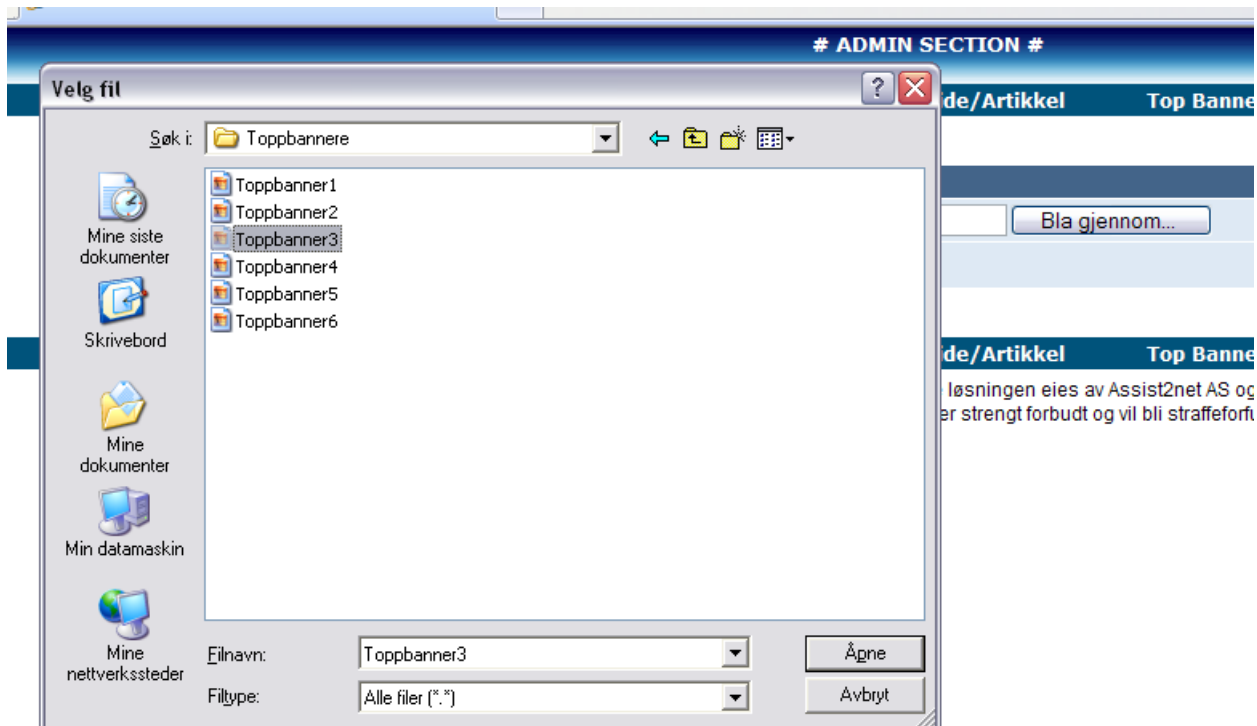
# ADMIN SECTION #

Velg fil

?

ide/Artikkel

Top Banne

Søk i: Toppbannere

Mine siste dokumenter

Skrivebord

Mine dokumenter

Min datamaskin

Mine nettverkssteder

Toppbanner1
Toppbanner2
Toppbanner3
Toppbanner4
Toppbanner5
Toppbanner6

Bla gjennom...

ide/Artikkel

Top Banne

løsningen eies av Assist2net AS og
er strengt forbudt og vil bli straffeforfu

Filnavn: Toppbanner3

Filtype: Alle filer (*.*)

Åpne

Avbryt